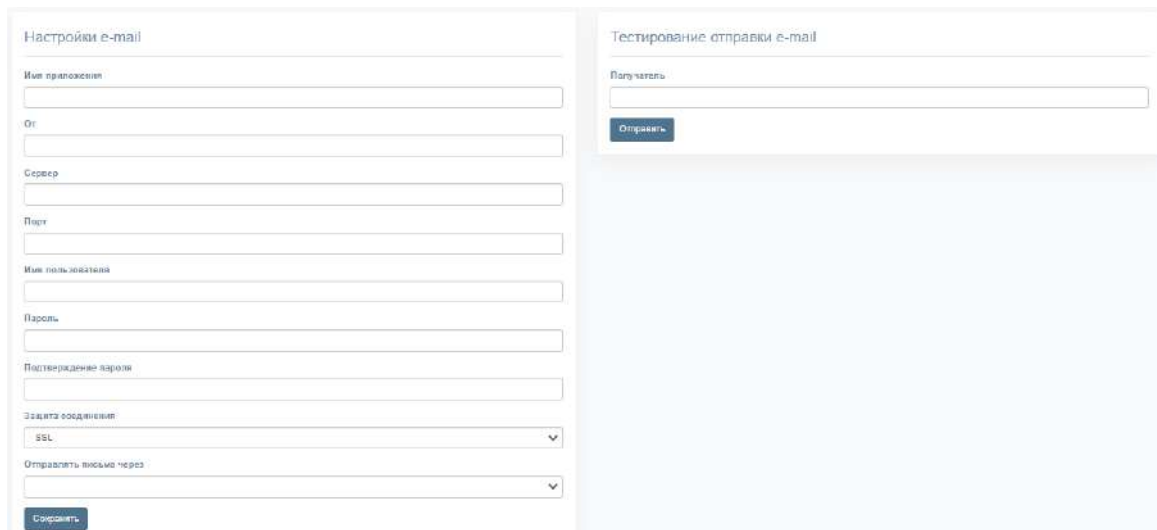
Настройки e-mail

Имя приложения

От

Сервер

Порт

Имя пользователя

Пароль

Подтверждение пароля

Защита соединения

SSL

Отправлять письма через

Сохранить

Тестирование отправки e-mail

Получатель

Отправить